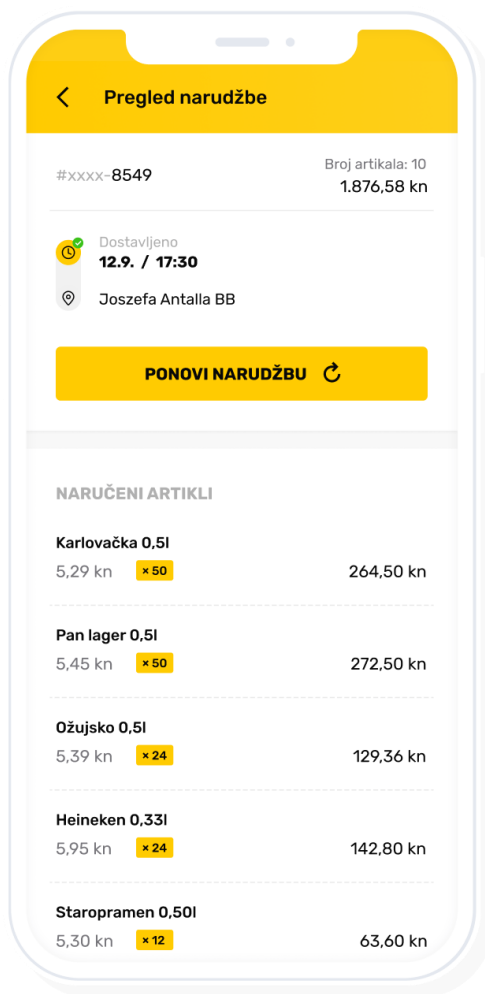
Pregled narudžbe

#xxxx-8549

Broj artikala: 10
1.876,58 kn

Dostavljeno
12.9. / 17:30

Joszefa Antalla BB

PONOVI NARUDŽBU

NARUČENI ARTIKLI

Karlovačka 0,5l
5,29 kn × 50 264,50 kn

Pan lager 0,5l
5,45 kn × 50 272,50 kn

Ožujsko 0,5l
5,39 kn × 24 129,36 kn

Heineken 0,33l
5,95 kn × 24 142,80 kn

Staropramen 0,50l
5,30 kn × 12 63,60 kn